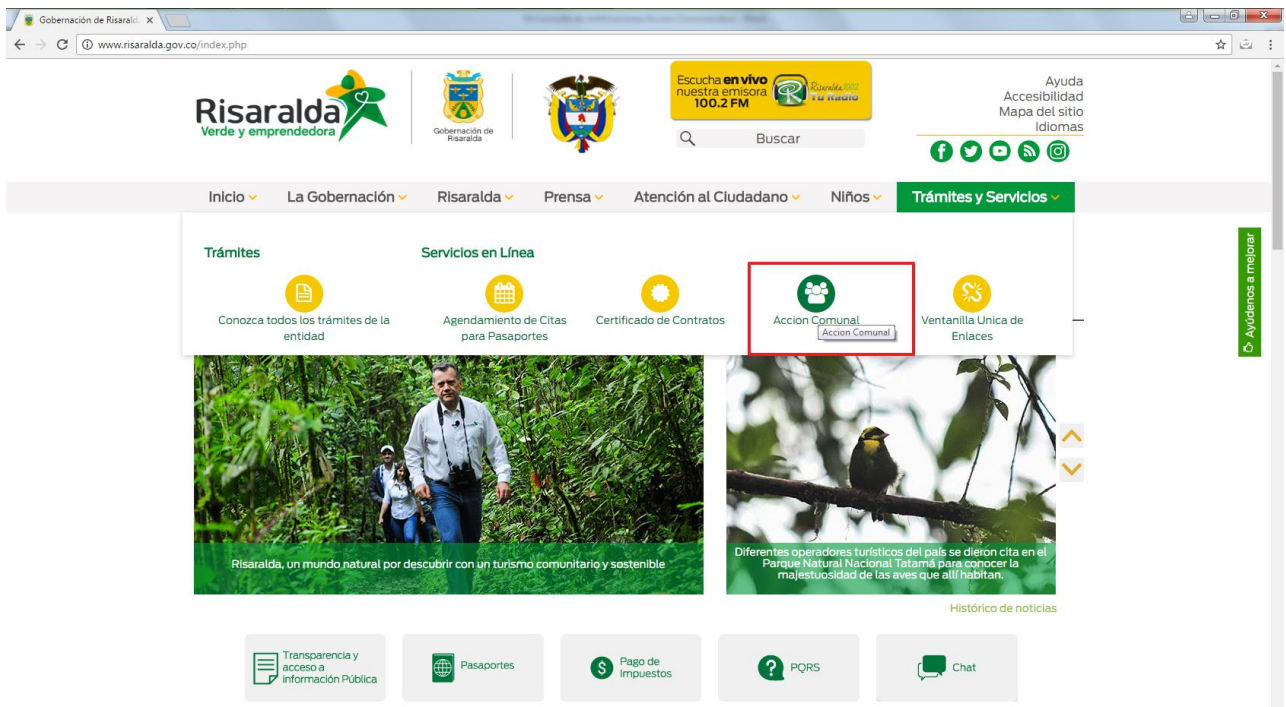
Gobernación de Risarald ×

www.risaralda.gov.co/index.php

Risaralda
Verde y emprendedora

Gobernación de Risaralda

Escucha en vivo nuestra emisora 100.2 FM
Risaralda 100.2 Tu Radio

Buscar

Ayuda
Accesibilidad
Mapa del sitio
Idiomas

Inicio La Gobernación Risaralda Prensa Atención al Ciudadano Niños Trámites y Servicios

Trámites

Servicios en Línea

Conozca todos los trámites de la entidad

Agendamiento de Citas para Pasaportes

Certificado de Contratos

Accion Comunal
Accion Comunal

Ventanilla Unica de Enlaces

Ayúdenos a mejorar

Risaralda, un mundo natural por descubrir con un turismo comunitario y sostenible

Diferentes operadores turísticos del país se dieron cita en el Parque Natural Nacional Tatamá para conocer la majestuosidad de las aves que allí habitan.

Histórico de noticias

Transparencia y acceso a información Pública

Pasaportes

Pago de Impuestos

PQRS

Chat